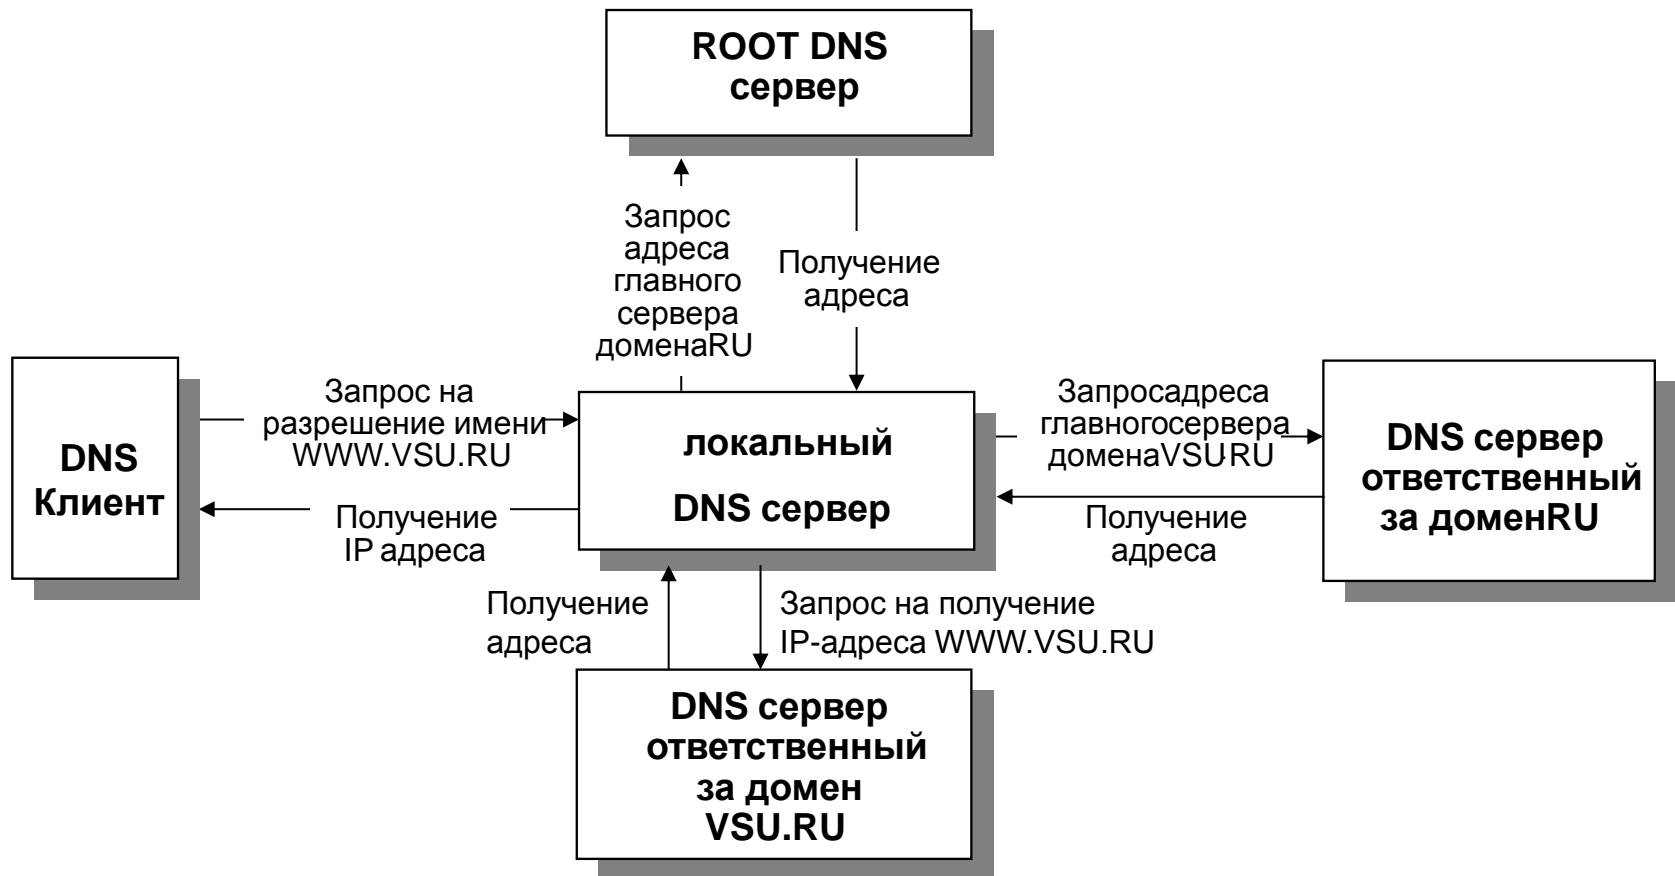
ROOT DNS сервер

Запрос адреса главного сервера доменаRU

Получение адреса

DNS Клиент

Запрос на разрешение имени WWW.VSU.RU

Получение IP адреса

локальный

DNS сервер

Запросадреса главногосервера доменаVSU.RU

Получение адреса

DNS сервер ответственный за доменRU

Получение адреса

Запрос на получение IP-адреса WWW.VSU.RU

DNS сервер ответственный за домен VSU.RU